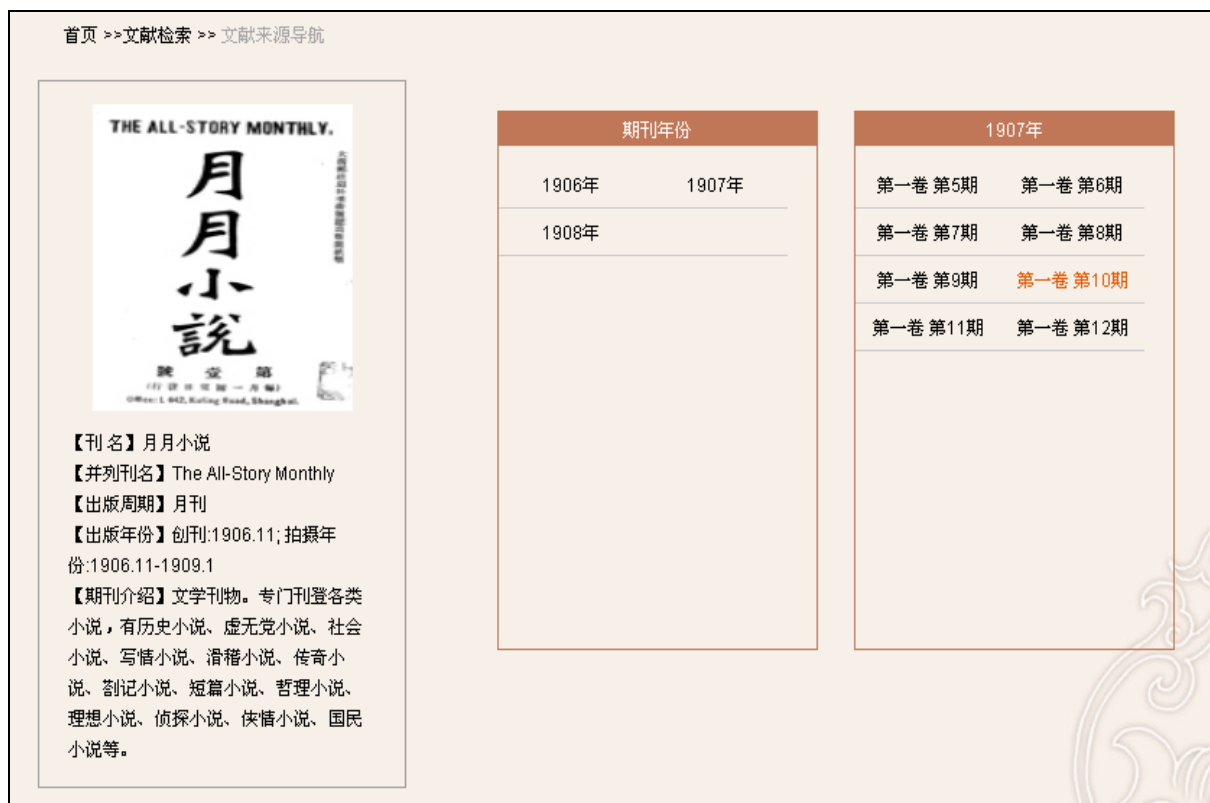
首页 >>文献检索 >> 文献来源导航

THE ALL-STORY MONTHLY.

月月小説

號　壹　第

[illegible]

Office: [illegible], Kaling Road, Shanghai.

【刊 名】月月小说
【并列刊名】The All-Story Monthly
【出版周期】月刊
【出版年份】创刊:1906.11; 拍摄年份:1906.11-1909.1
【期刊介绍】文学刊物。专门刊登各类小说，有历史小说、虚无党小说、社会小说、写情小说、滑稽小说、传奇小说、劄记小说、短篇小说、哲理小说、理想小说、侦探小说、侠情小说、国民小说等。

期刊年份

1906年　1907年
1908年

1907年

第一卷 第5期　第一卷 第6期
第一卷 第7期　第一卷 第8期
第一卷 第9期　第一卷 第10期
第一卷 第11期　第一卷 第12期